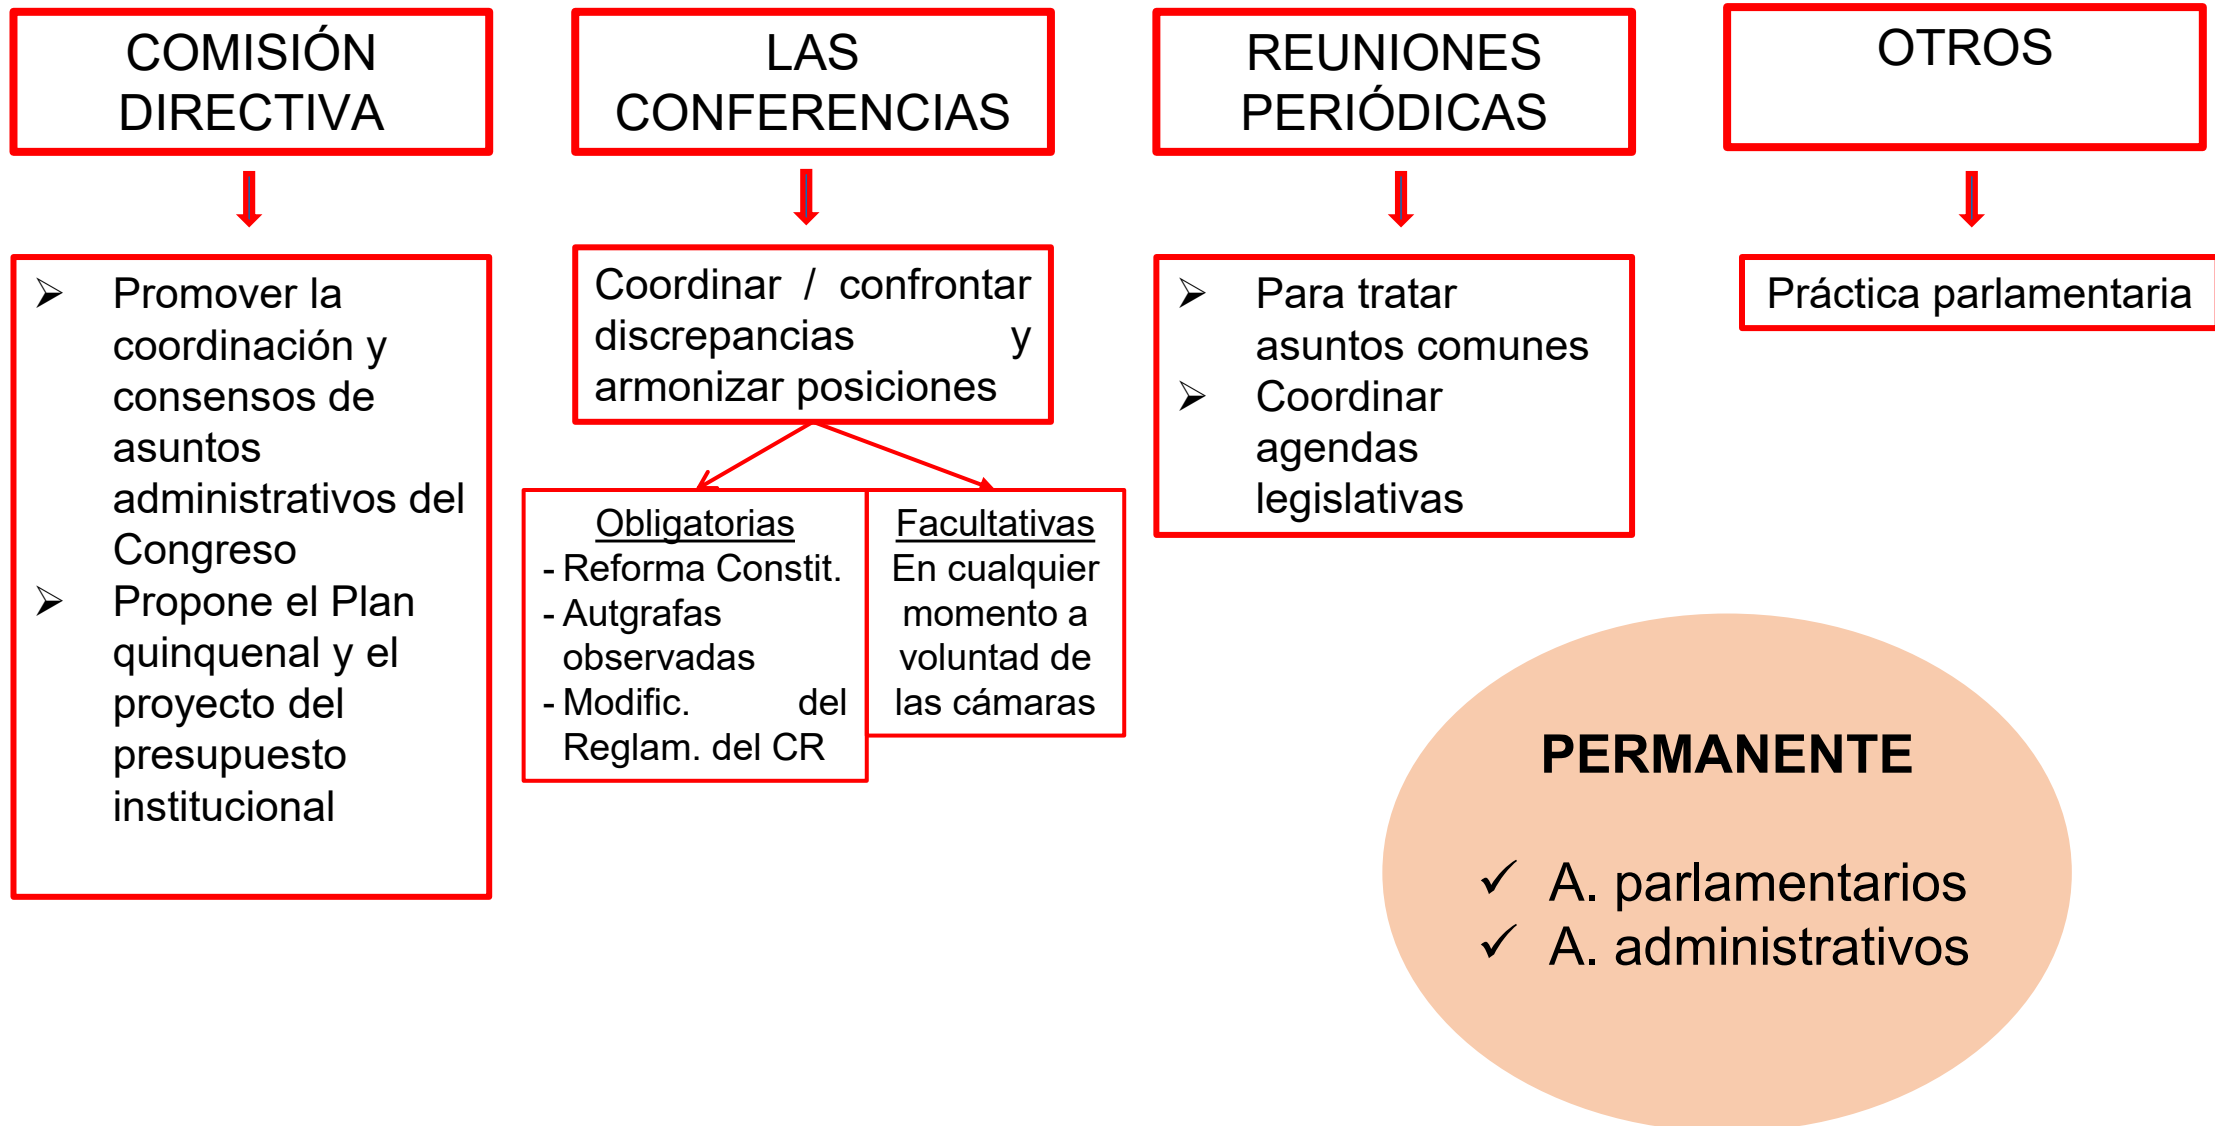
COMISIÓN DIRECTIVA

- Promover la coordinación y consensos de asuntos administrativos del Congreso
- Propone el Plan quinquenal y el proyecto del presupuesto institucional

LAS CONFERENCIAS

Coordinar / confrontar discrepancias y armonizar posiciones

Obligatorias
- Reforma Constit.
- Autgrafas observadas
- Modific. del Reglam. del CR

Facultativas
En cualquier momento a voluntad de las cámaras

REUNIONES PERIÓDICAS

- Para tratar asuntos comunes
- Coordinar agendas legislativas

OTROS

Práctica parlamentaria

PERMANENTE

✓ A. parlamentarios
✓ A. administrativos